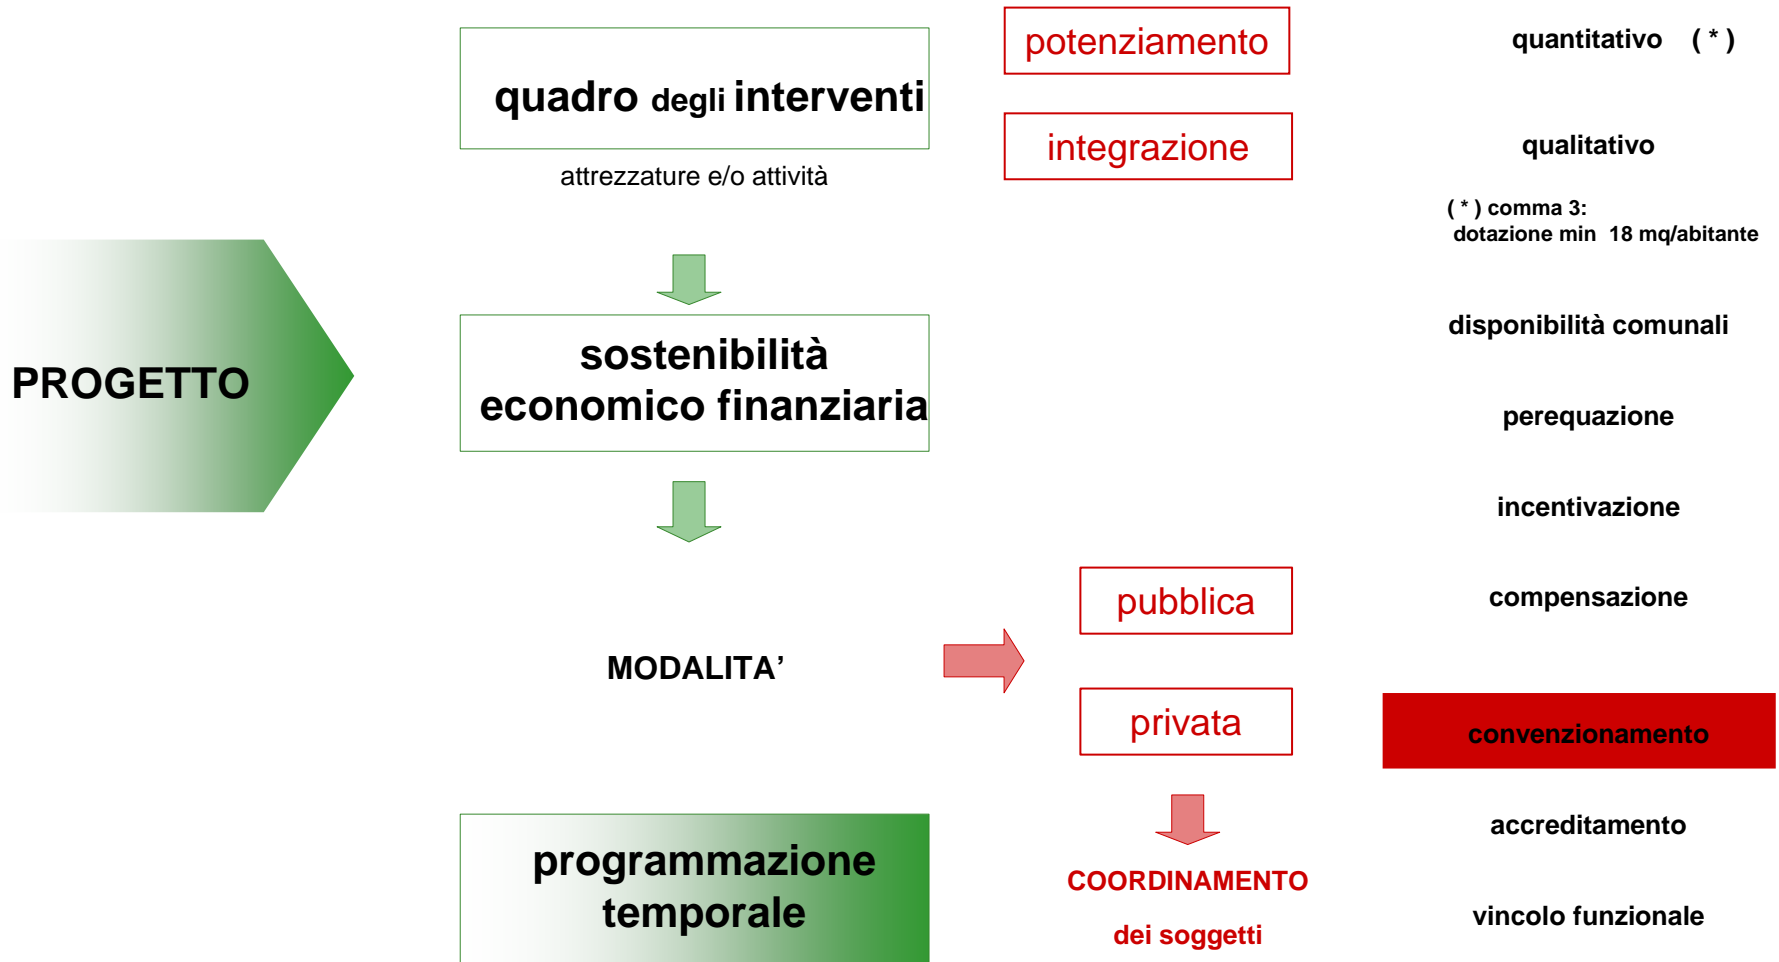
PROGETTO

quadro degli interventi

attrezzature e/o attività

sostenibilità economico finanziaria

MODALITA’

programmazione temporale

potenziamento

integrazione

pubblica

privata

COORDINAMENTO

dei soggetti

quantitativo ( * )

qualitativo

( * ) comma 3:
dotazione min 18 mq/abitante

disponibilità comunali

perequazione

incentivazione

compensazione

convenzionamento

accreditamento

vincolo funzionale